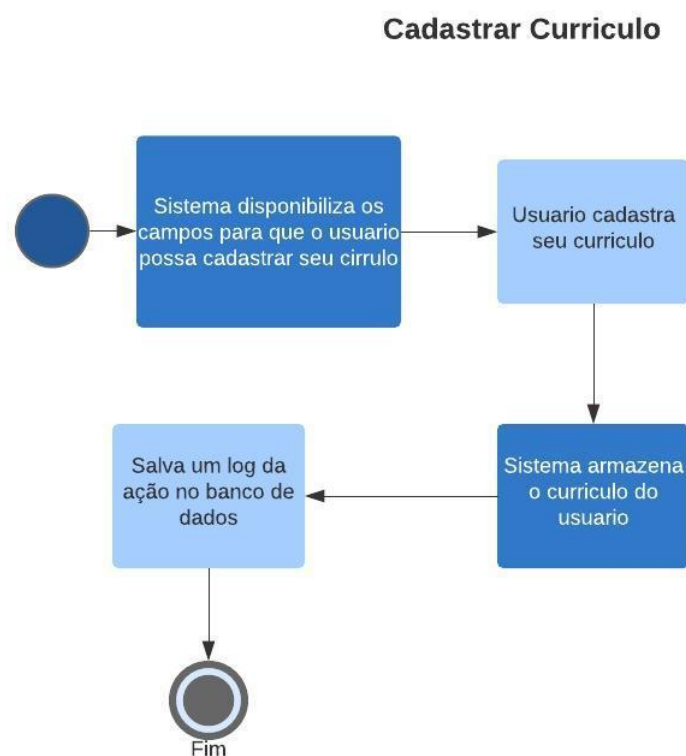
Cadastrar Curriculo

Sistema disponibiliza os campos para que o usuario possa cadastrar seu cirrulo

Usuario cadastra seu curriculo

Sistema armazena o curriculo do usuario

Salva um log da ação no banco de dados

Fim